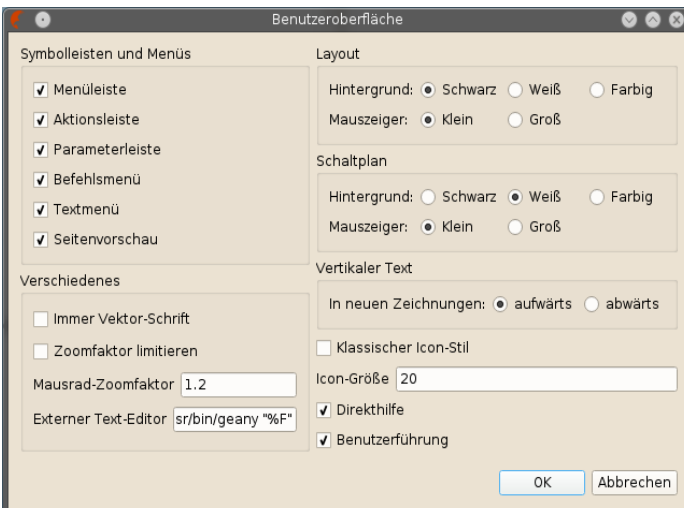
Benutzeroberfläche

Symbolleisten und Menüs

Menüleiste

Aktionsleiste

Parameterleiste

Befehlsmenü

Textmenü

Seitenvorschau

Verschiedenes

Immer Vektor-Schrift

Zoomfaktor limitieren

Mausrad-Zoomfaktor 1.2

Externer Text-Editor sr/bin/geany "%F"

Layout

Hintergrund: Schwarz Weiß Farbig

Mauszeiger: Klein Groß

Schaltplan

Hintergrund: Schwarz Weiß Farbig

Mauszeiger: Klein Groß

Vertikaler Text

In neuen Zeichnungen: aufwärts abwärts

Klassischer Icon-Stil

Icon-Größe 20

Direkthilfe

Benutzerführung

OK Abbrechen